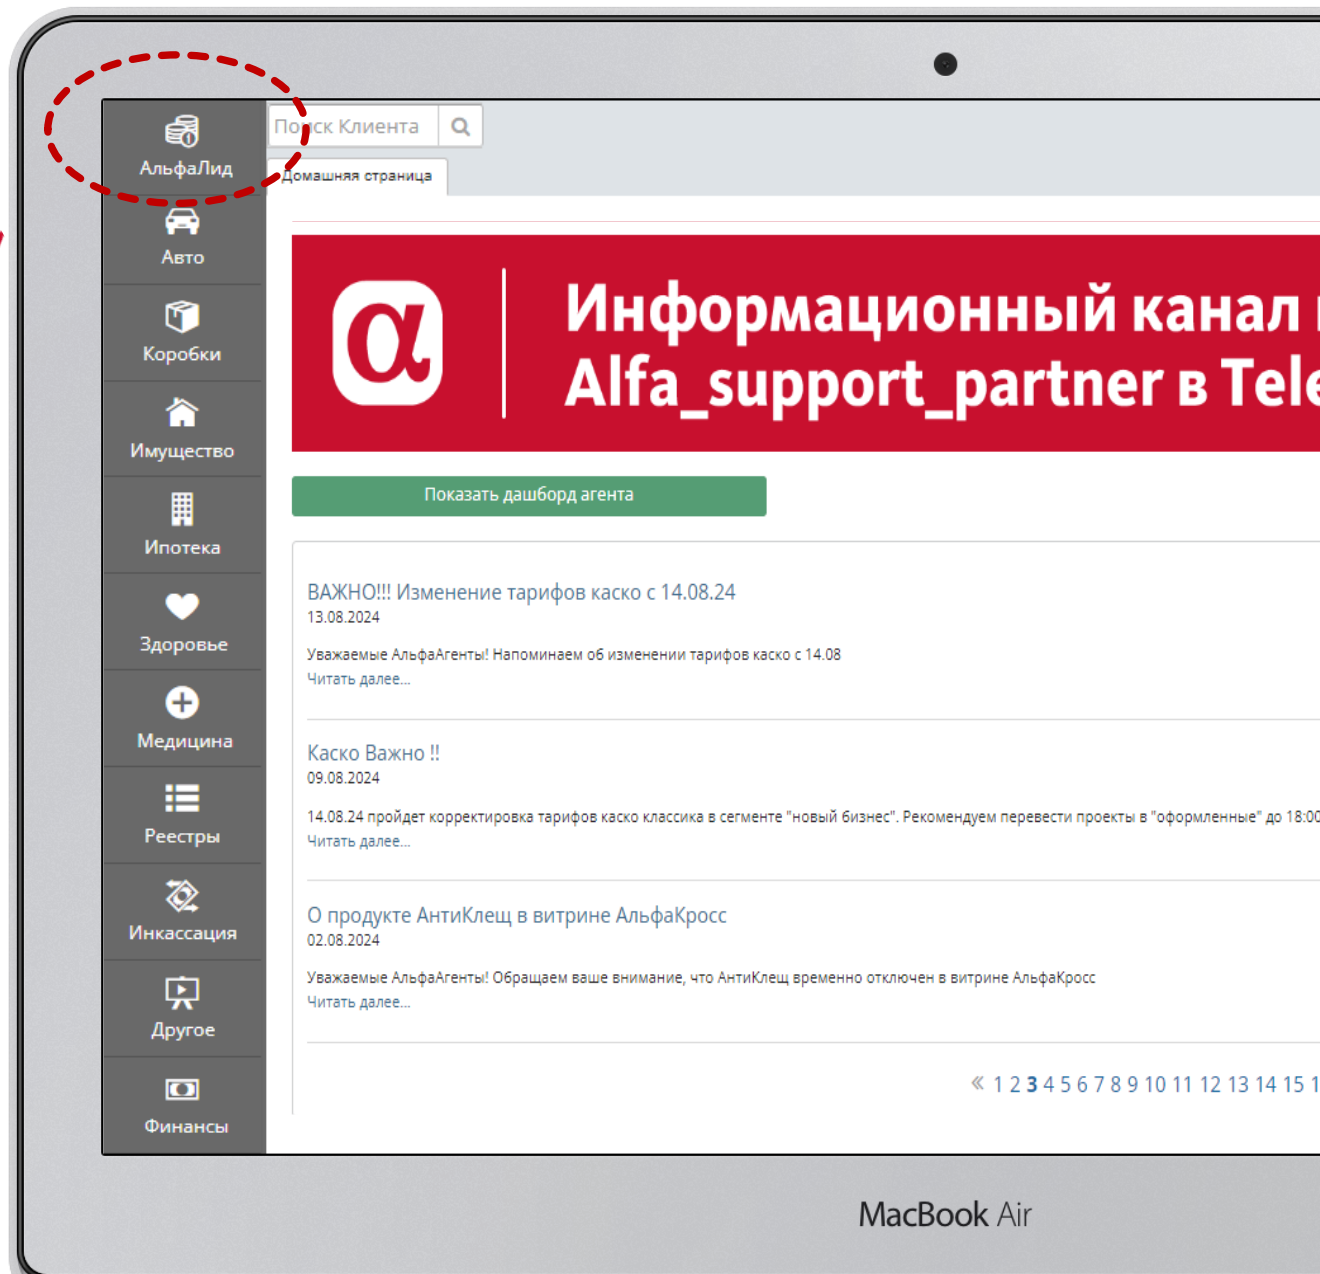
АльфаЛид

Авто

Коробки

Имущество

Ипотека

Здоровье

Медицина

Реестры

Инкассация

Другое

Финансы

По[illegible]ск Клиента

Домашняя страница

α

Информационный канал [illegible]
Alfa_support_partner в Tele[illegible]

Показать дашборд агента

ВАЖНО!!! Изменение тарифов каско с 14.08.24
13.08.2024

Уважаемые АльфаАгенты! Напоминаем об изменении тарифов каско с 14.08
Читать далее...

Каско Важно !!
09.08.2024

14.08.24 пройдет корректировка тарифов каско классика в сегменте "новый бизнес". Рекомендуем перевести проекты в "оформленные" до 18:0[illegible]
Читать далее...

О продукте АнтиКлещ в витрине АльфаКросс
02.08.2024

Уважаемые АльфаАгенты! Обращаем ваше внимание, что АнтиКлещ временно отключен в витрине АльфаКросс
Читать далее...

« 1 2 3 4 5 6 7 8 9 10 11 12 13 14 15 1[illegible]

MacBook Air